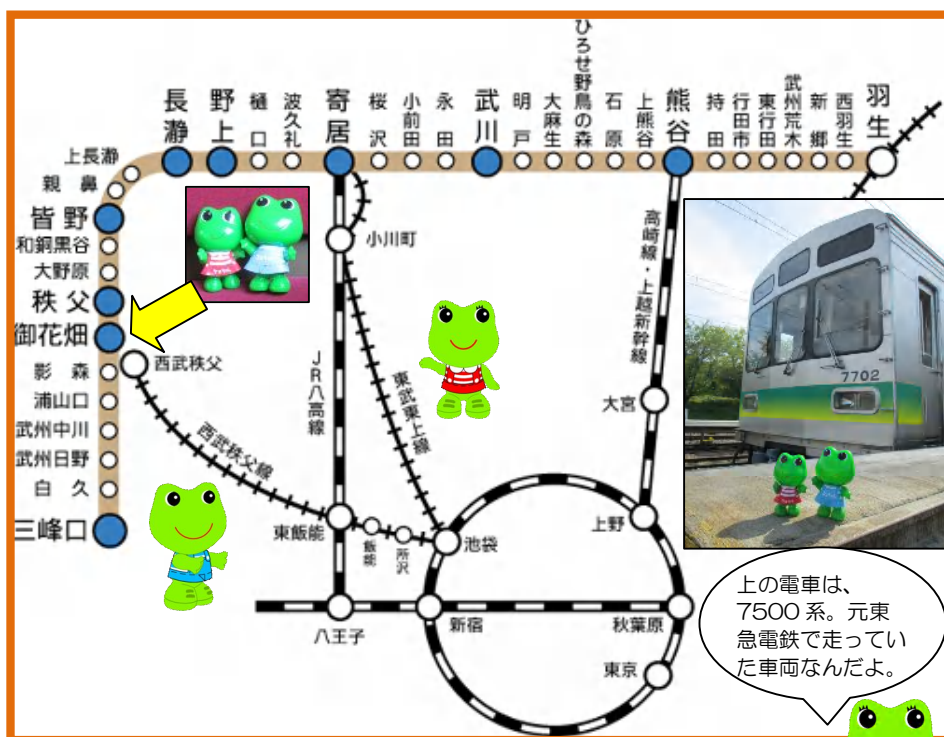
羽生
西羽生
新郷
武州荒木
東行田
行田市
持田
熊谷
上熊谷
石原
ひろせ野鳥の森
大麻生
明戸
武川
永田
小前田
桜沢
寄居
波久礼
樋口
野上
長瀞
上長瀞
親鼻
皆野
和銅黒谷
大野原
秩父
御花畑
影森
浦山口
武州中川
武州日野
白久
三峰口
西武秩父
小川町
JR八高線
東武東上線
西武秩父線
高崎線・上越新幹線
大宮
上野
東飯能
飯能
所沢
池袋
八王子
新宿
秋葉原
東京
7702
上の電車は、7500 系。元東急電鉄で走っていた車両なんだよ。